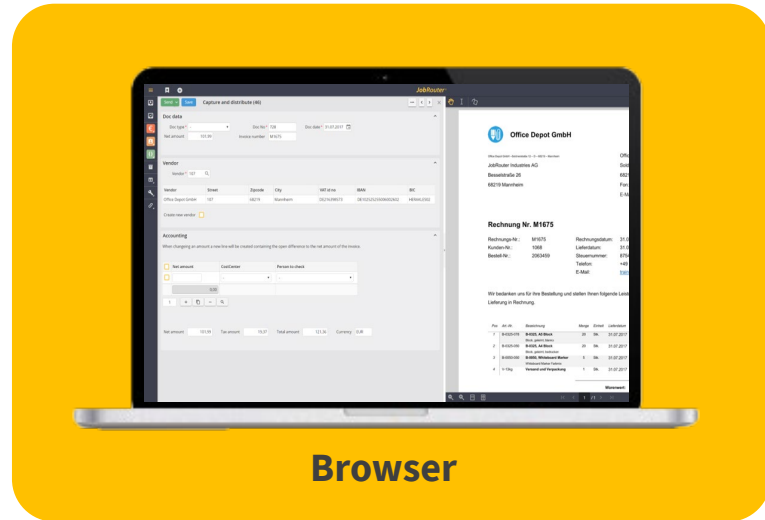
JobRouter

Send Save Capture and distribute (46)

Doc data

Doc type * Doc No * 728 Doc date * 31.07.2017

Net amount 101.94 Invoice number M1675

Vendor

Vendor * 107

| Vendor | Street | Zipcode | City | VAT id no | IBAN | BIC |
|---|---|---|---|---|---|---|
| Office Depot GmbH | 107 | 68219 | Mannheim | DE256398573 | DE10252525000602602 | HEBAILEFO2 |

Create new vendor

Accounting

When changing an amount a new line will be created containing the open difference to the net amount of the invoice.

| Net amount | CostCenter | Person to check |
|---|---|---|
| | | |
| 0.00 | | |

Net amount 101.94 Tax amount 19.37 Total amount 121.31 Currency EUR

Office Depot GmbH

JobRouter Industries AG
Besselstraße 26
68219 Mannheim

Rechnung Nr. M1675

Rechnungs-Nr.: M1675
Kunden-Nr.: 1988
Bestell-Nr.: 2063459

Rechnungsdatum: 31.0
Lieferdatum: 31.0
Steuernummer: 879
Telefon: +49
E-Mail:

Wir bedanken uns für Ihre Bestellung und stellen Ihnen folgende Leis Lieferung in Rechnung.

| Pos. | Art.-Nr. | Bezeichnung | Menge | Einheit | Lieferdatum |
|---|---|---|---|---|---|
| 1 | B-0325-370 | B-0325, A4 Block | 20 | Stk. | 31.07.2017 |
| 2 | B-0325-390 | B-0325, A5 Block | 20 | Stk. | 31.07.2017 |
| 3 | B-0050-350 | B-0050, Whiteboard Marker | 4 | Stk. | 31.07.2017 |
| 4 | V-10kg | Versand und Verpackung | 1 | Stk. | 31.07.2017 |

Warenwert:

Browser